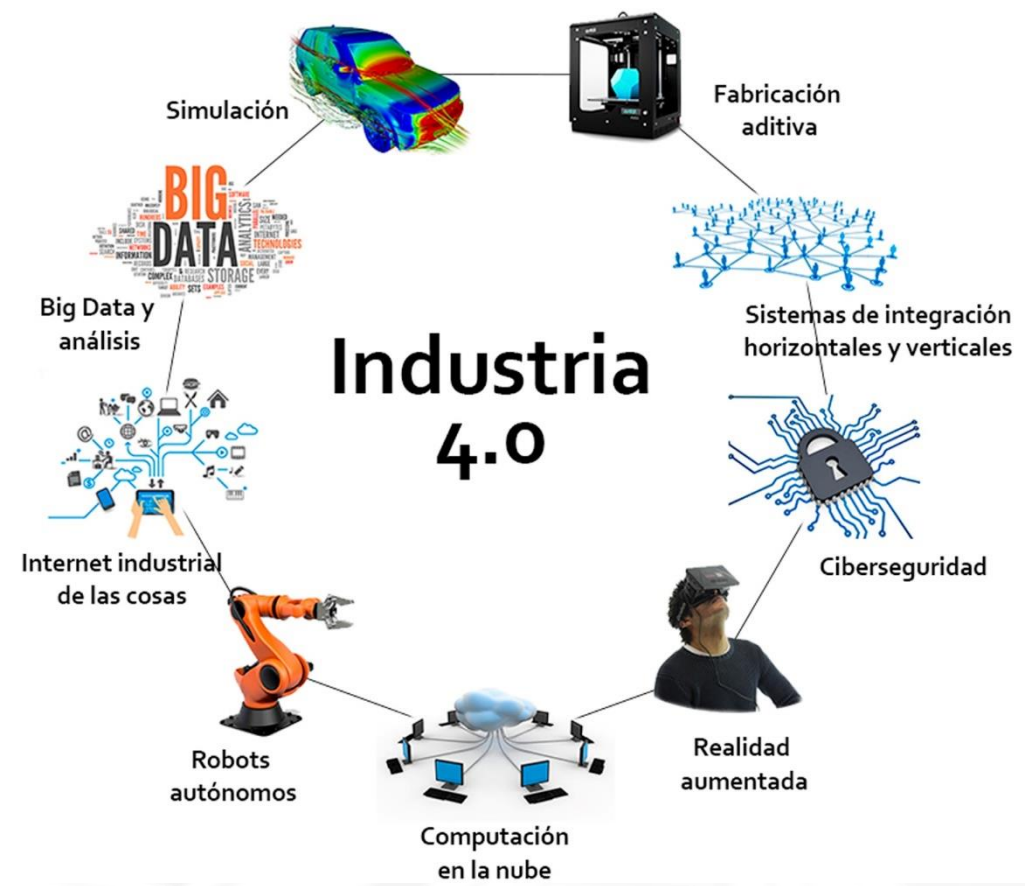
Industria 4.0

Simulación

Fabricación aditiva

BIG DATA ANALYTICS TECHNOLOGIES STORAGE

Big Data y análisis

Sistemas de integración horizontales y verticales

Ciberseguridad

Internet industrial de las cosas

Robots autónomos

Computación en la nube

Realidad aumentada